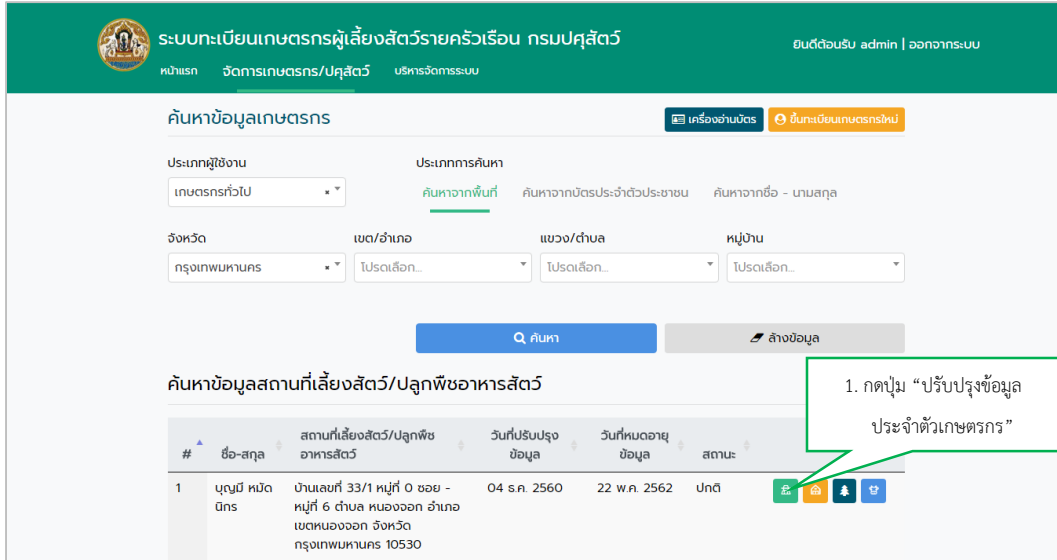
ระบบทะเบียนเกษตรกรผู้เลี้ยงสัตว์รายครัวเรือน กรมปศุสัตว์

ยินดีต้อนรับ admin | ออกจากระบบ

หน้าแรก จัดการเกษตรกร/ปศุสัตว์ บริหารจัดการระบบ

ค้นหาข้อมูลเกษตรกร

เครื่องอ่านบัตร

ขึ้นทะเบียนเกษตรกรใหม่

ประเภทผู้ใช้งาน

เกษตรกรทั่วไป

ประเภทการค้นหา

ค้นหาจากพื้นที่ ค้นหาจากบัตรประจำตัวประชาชน ค้นหาจากชื่อ - นามสกุล

จังหวัด

กรุงเทพมหานคร

เขต/อำเภอ

โปรดเลือก...

แขวง/ตำบล

โปรดเลือก...

หมู่บ้าน

โปรดเลือก...

ค้นหา

ล้างข้อมูล

ค้นหาข้อมูลสถานที่เลี้ยงสัตว์/ปลูกพืชอาหารสัตว์

1. กดปุ่ม “ปรับปรุงข้อมูลประจำตัวเกษตรกร”

| # | ชื่อ-สกุล | สถานที่เลี้ยงสัตว์/ปลูกพืชอาหารสัตว์ | วันที่ปรับปรุงข้อมูล | วันที่หมดอายุข้อมูล | สถานะ | |
|---|---|---|---|---|---|---|
| 1 | บุญมี หมัดนิกร | บ้านเลขที่ 33/1 หมู่ที่ 0 ซอย - หมู่ที่ 6 ตำบล หนองจอก อำเภอ เขตหนองจอก จังหวัด กรุงเทพมหานคร 10530 | 04 ธ.ค. 2560 | 22 พ.ค. 2562 | ปกติ | |